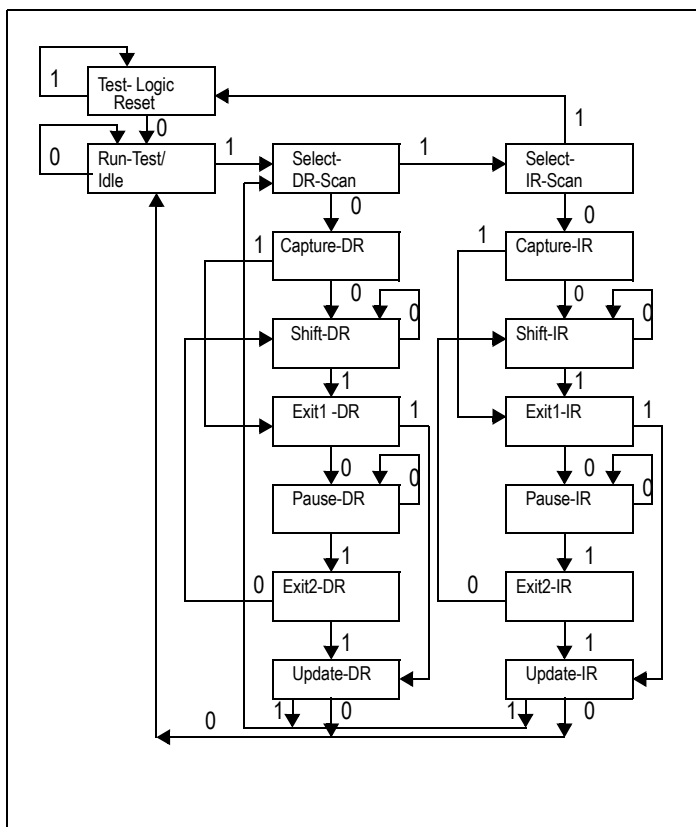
1
Test- Logic Reset
0
0
Run-Test/ Idle
1
Select-DR-Scan
1
Select-IR-Scan
1
0
0
1
Capture-DR
1
Capture-IR
0
0
0
0
Shift-DR
Shift-IR
1
1
Exit1 -DR
1
Exit1-IR
1
0
0
0
0
Pause-DR
Pause-IR
1
1
0
Exit2-DR
0
Exit2-IR
1
1
Update-DR
Update-IR
1
0
1
0
0